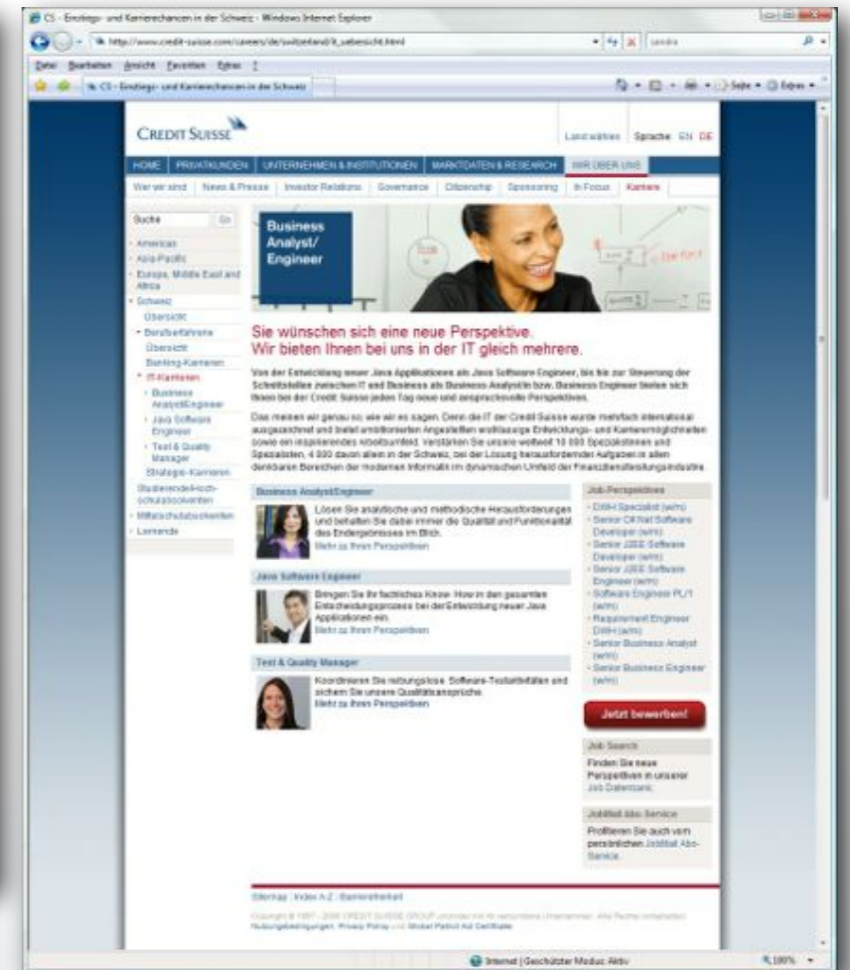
CS - Einstiegs- und Karrierechancen in der Schweiz - Windows Internet Explorer

http://www.credit-suisse.com/careers/de/switzerland/it_uebersicht.html

sandra

Datei Bearbeiten Ansicht Favoriten Extras ?

CS - Einstiegs- und Karrierechancen in der Schweiz

Seite Extras

CREDIT SUISSE

Land wählen Sprache EN DE

HOME PRIVATKUNDEN UNTERNEHMEN & INSTITUTIONEN MARKTDATEN & RESEARCH WIR ÜBER UNS

Wer wir sind News & Presse Investor Relations Governance Citizenship Sponsoring In Focus Karriere

Suche Go

Americas
Asia Pacific
Europe, Middle East and Africa
Schweiz
Übersicht
Berufserfahrene
Übersicht
Banking-Karrieren
IT-Karrieren
Business Analyst/Engineer
Java Software Engineer
Test & Quality Manager
Strategie-Karrieren
Studierende/Hochschulabsolventen
Mittelschulabsolventen
Lernende

Business Analyst/ Engineer

Sie wünschen sich eine neue Perspektive.
Wir bieten Ihnen bei uns in der IT gleich mehrere.

Von der Entwicklung neuer Java Applikationen als Java Software Engineer, bis hin zur Steuerung der Schnittstellen zwischen IT und Business als Business Analyst/in bzw. Business Engineer bieten sich Ihnen bei der Credit Suisse jeden Tag neue und anspruchsvolle Perspektiven.

Das meinen wir genau so, wie wir es sagen. Denn die IT der Credit Suisse wurde mehrfach international ausgezeichnet und bietet ambitionierten Angestellten vielfältige Entwicklungs- und Karrieremöglichkeiten sowie ein inspirierendes Arbeitsumfeld. Verstärken Sie unsere weltweit 10 000 Spezialistinnen und Spezialisten, 4 000 davon allein in der Schweiz, bei der Lösung herausfordernder Aufgaben in allen denkbaren Bereichen der modernen Informatik im dynamischen Umfeld der Finanzdienstleistungsindustrie.

Business Analyst/Engineer

Lösen Sie analytische und methodische Herausforderungen und behalten Sie dabei immer die Qualität und Funktionalität des Endergebnisses im Blick.
Mehr zu Ihren Perspektiven

Java Software Engineer

Bringen Sie Ihr fachliches Know How in den gesamten Entscheidungsprozess bei der Entwicklung neuer Java Applikationen ein.
Mehr zu Ihren Perspektiven

Test & Quality Manager

Koordinieren Sie reibungslose Software-Testaktivitäten und sichern Sie unsere Qualitätsansprüche.
Mehr zu Ihren Perspektiven

Job Perspektiven
DWH Specialist (w/m)
Senior C#/.Net Software Developer (w/m)
Senior J2EE Software Developer (w/m)
Senior J2EE Software Engineer (w/m)
Software Engineer PL/1 (w/m)
Requirement Engineer DWH (w/m)
Senior Business Analyst (w/m)
Senior Business Engineer (w/m)

Jetzt bewerben!

Job Search
Finden Sie neue Perspektiven in unserer Job Datenbank.

JobMail Abo Service
Profitieren Sie auch vom persönlichen JobMail Abo-Service.

Sitemap Index A-Z Barrierefreiheit

Copyright © 1997 - 2008 CREDIT SUISSE GROUP und/oder mit ihr verbundene Unternehmen. Alle Rechte vorbehalten.
Nutzungsbedingungen Privacy Policy Global Patriot Act Certificate

Internet | Geschützter Modus: Aktiv

100%